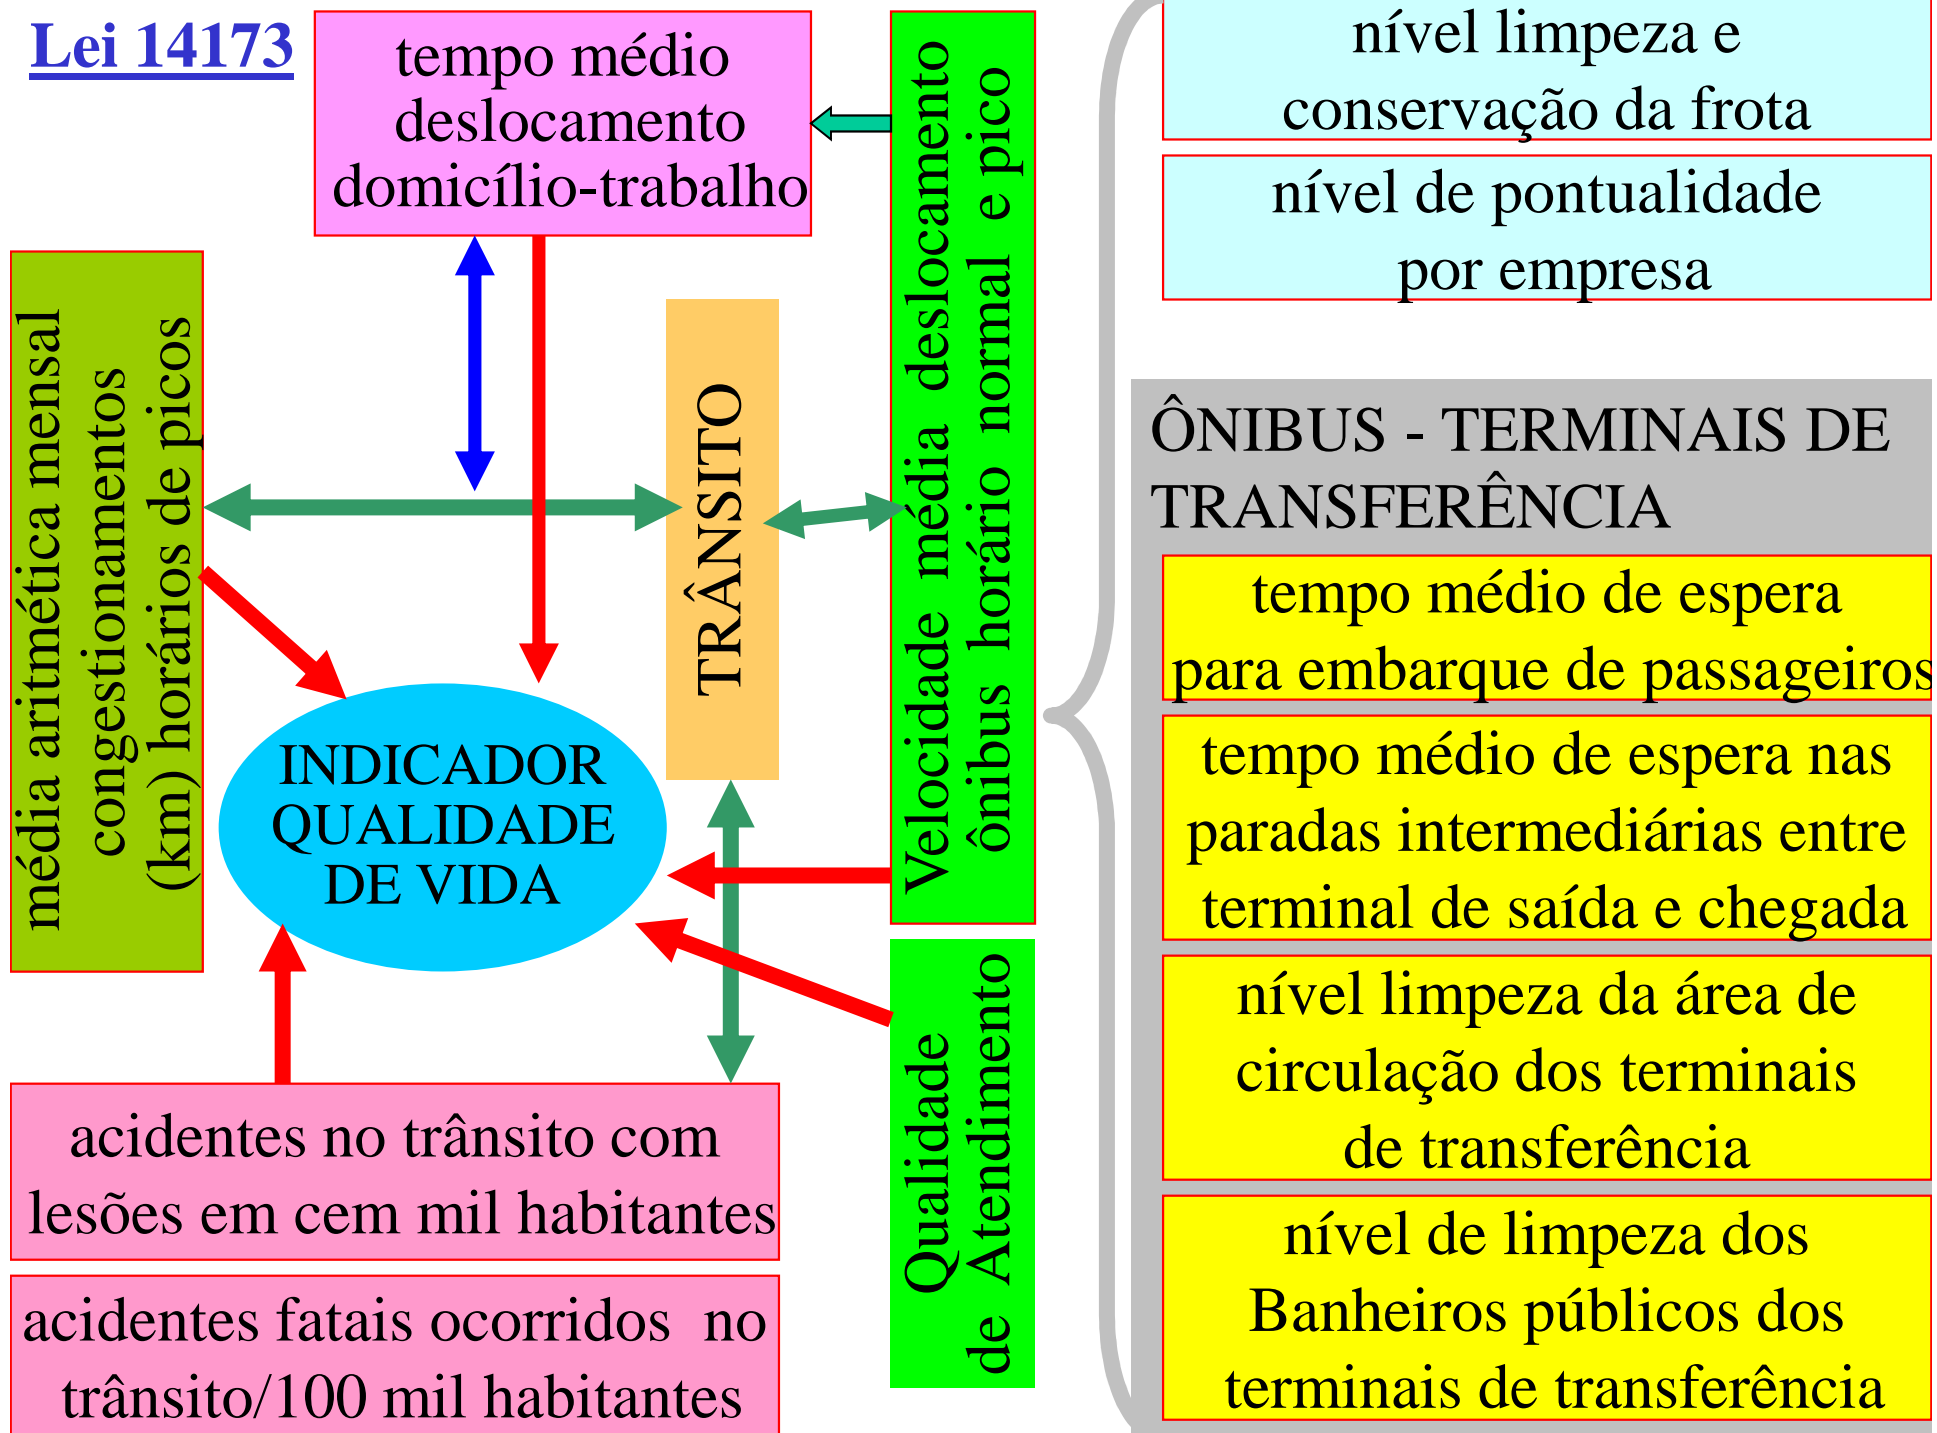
Lei 14173

tempo médio deslocamento domicílio-trabalho

média aritmética mensal congestionamentos (km) horários de picos

TRÂNSITO

Velocidade média deslocamento ônibus horário normal e pico

INDICADOR QUALIDADE DE VIDA

Qualidade de Atendimento

acidentes no trânsito com lesões em cem mil habitantes

acidentes fatais ocorridos no trânsito/100 mil habitantes

nível limpeza e conservação da frota

nível de pontualidade por empresa

ÔNIBUS - TERMINAIS DE TRANSFERÊNCIA

tempo médio de espera para embarque de passageiros

tempo médio de espera nas paradas intermediárias entre terminal de saída e chegada

nível limpeza da área de circulação dos terminais de transferência

nível de limpeza dos Banheiros públicos dos terminais de transferência